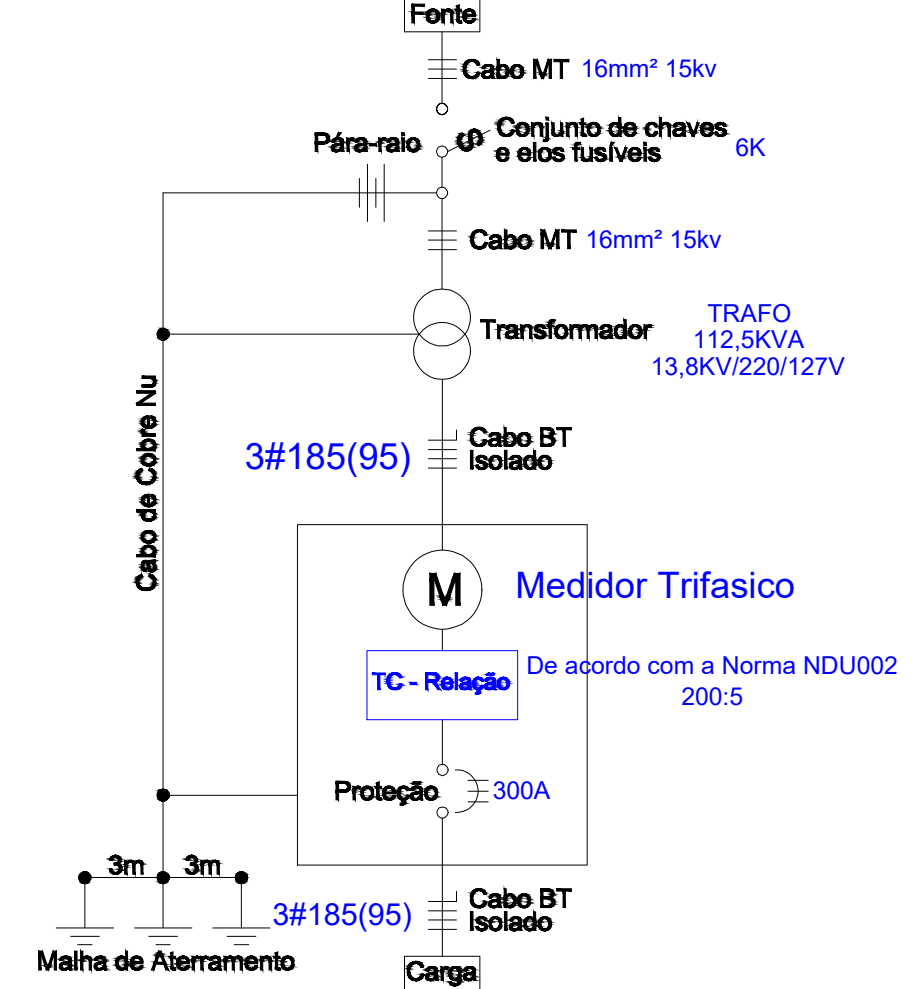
Fonte

Cabo MT 16mm² 15kv

Pára-raio

Conjunto de chaves e elos fusíveis 6K

Cabo MT 16mm² 15kv

Transformador

TRAFO
112,5KVA
13,8KV/220/127V

Cabo de Cobre Nu

3#185(95)

Cabo BT
Isolado

M

Medidor Trifasico

TC - Relação

De acordo com a Norma NDU002
200:5

Proteção

300A

3m 3m

3#185(95)

Cabo BT
Isolado

Malha de Aterramento

Carga